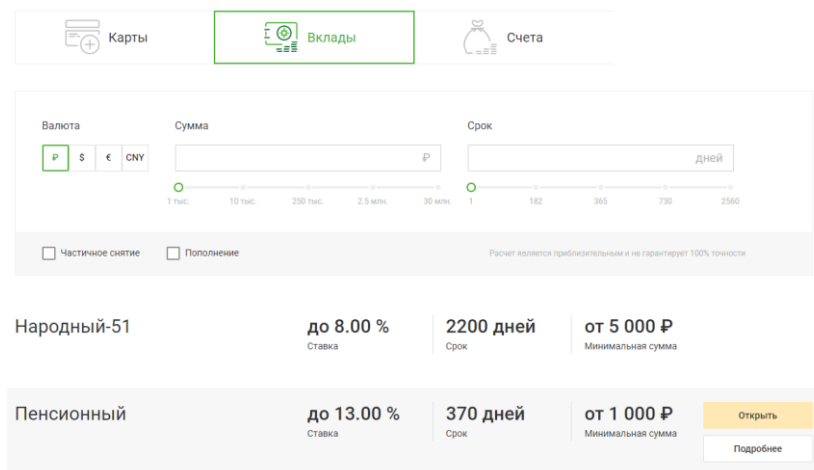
Карты Вклады Счета

Валюта
₽ $ € CNY

Сумма
₽
1 тыс. 10 тыс. 250 тыс. 2.5 млн. 30 млн.

Срок
дней
1 182 365 730 2560

Частичное снятие
Пополнение
Расчет является приблизительным и не гарантирует 100% точности

Народный-51
до 8.00 %
Ставка
2200 дней
Срок
от 5 000 ₽
Минимальная сумма

Пенсионный
до 13.00 %
Ставка
370 дней
Срок
от 1 000 ₽
Минимальная сумма
Открыть
Подробнее